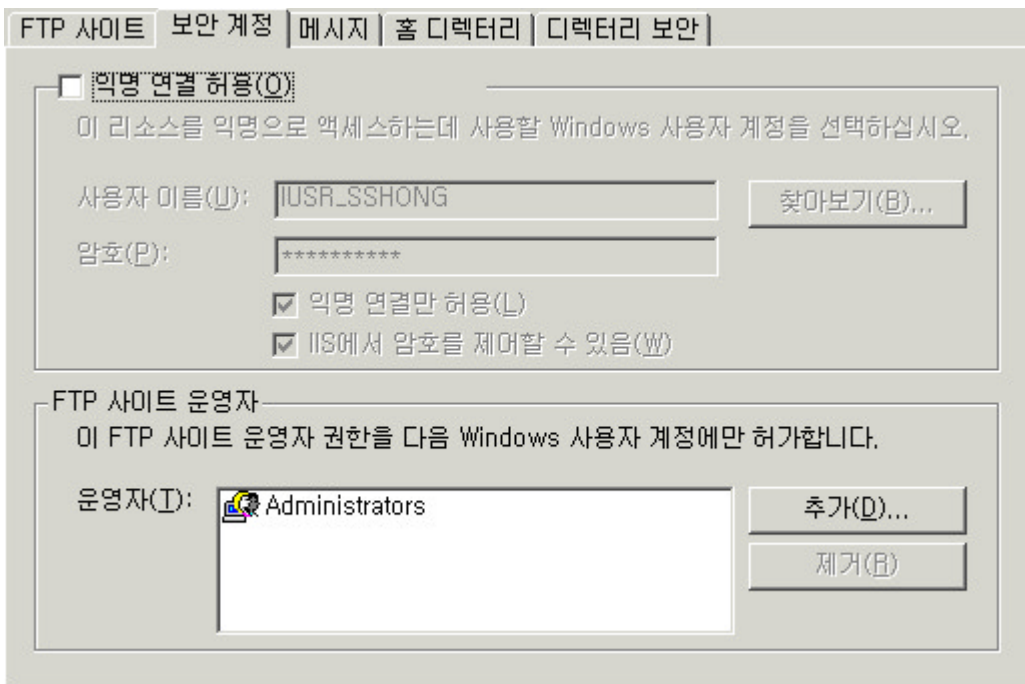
FTP 사이트 | 보안 계정 | 메시지 | 홈 디렉터리 | 디렉터리 보안

익명 연결 허용(O)

이 리소스를 익명으로 액세스하는데 사용할 Windows 사용자 계정을 선택하십시오.

사용자 이름(U): IUSR_SSHONG

찾아보기(B)...

암호(P): ***********

익명 연결만 허용(L)

IIS에서 암호를 제어할 수 있음(W)

FTP 사이트 운영자

이 FTP 사이트 운영자 권한을 다음 Windows 사용자 계정에만 허가합니다.

운영자(T):

Administrators

추가(D)...

제거(R)